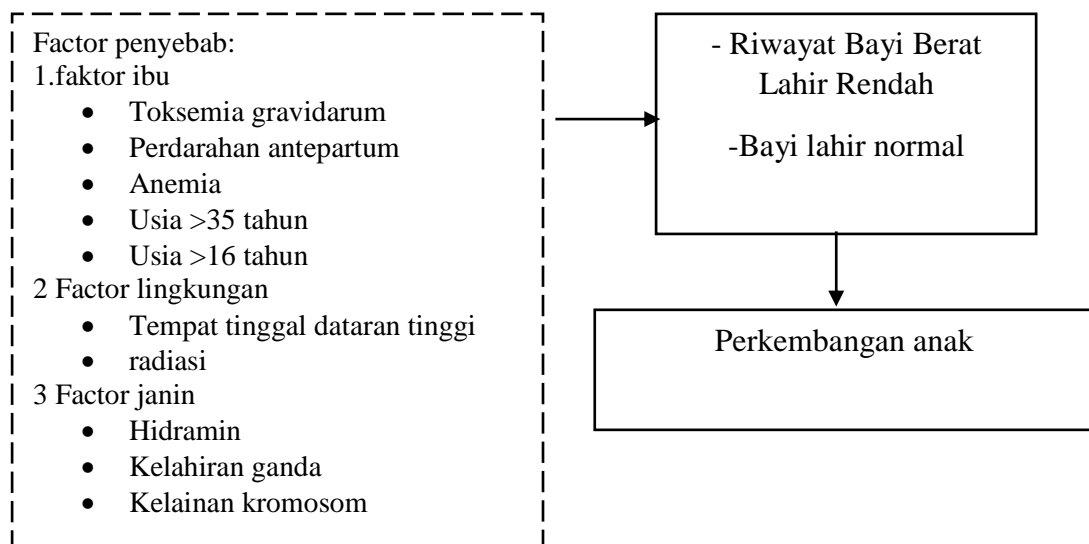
Factor penyebab:
1.faktor ibu
- Toksemia gravidarum
- Perdarahan antepartum
- Anemia
- Usia >35 tahun
- Usia >16 tahun
2 Factor lingkungan
- Tempat tinggal dataran tinggi
- radiasi
3 Factor janin
- Hidramin
- Kelahiran ganda
- Kelainan kromosom

- Riwayat Bayi Berat Lahir Rendah

-Bayi lahir normal

Perkembangan anak